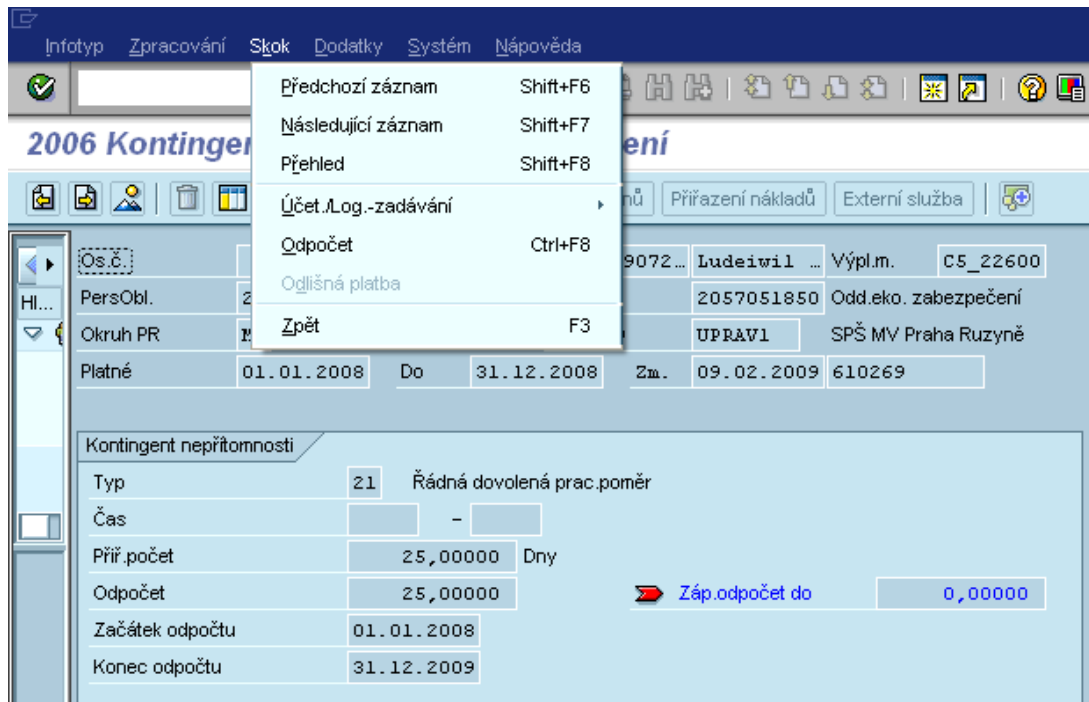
Infotyp Zpracování Skok Dodatky Systém Nápověda

Předchozí záznam Shift+F6
Následující záznam Shift+F7
Přehled Shift+F8
Účet./Log.-zadávání
Odpočet Ctrl+F8
Odlišná platba
Zpět F3

2006 Kontingent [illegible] ení

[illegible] hů Přiřazení nákladů Externí služba

Hl...

| Os.č. | | 9072... | Ludeiwil ... | Výpl.m. | C5_22600 |
|---|---|---|---|---|---|
| PersObl. | 2 | | 2057051850 | Odd.eko. zabezpečení | |
| Okruh PR | M | | UPRAV1 | SPŠ MV Praha Ruzyně | |
| Platné | 01.01.2008 | Do | 31.12.2008 | Zm. | 09.02.2009 610269 |

Kontingent nepřítomnosti

Typ 21 Řádná dovolená prac.poměr
Čas -
Přír.počet 25,00000 Dny
Odpočet 25,00000 Záp.odpočet do 0,00000
Začátek odpočtu 01.01.2008
Konec odpočtu 31.12.2009